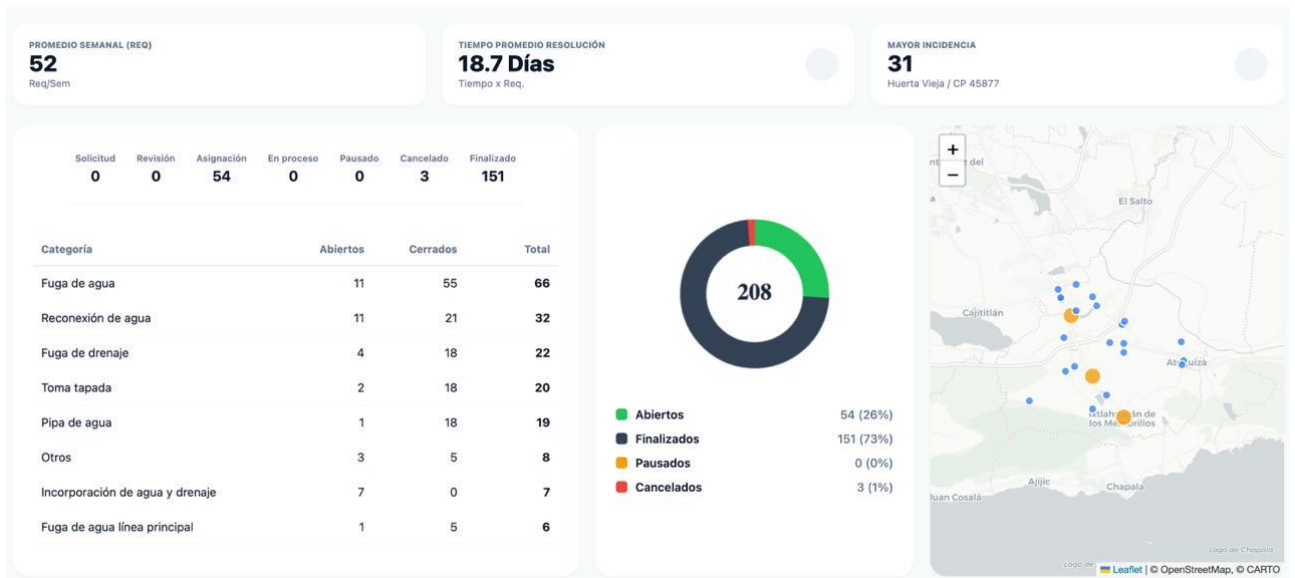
PROMEDIO SEMANAL (REQ)
52
Req/Sem

TIEMPO PROMEDIO RESOLUCIÓN
18.7 Días
Tiempo x Req.

MAYOR INCIDENCIA
31
Huerta Vieja / CP 45877

| Solicitud | Revisión | Asignación | En proceso | Pausado | Cancelado | Finalizado |
|---|---|---|---|---|---|---|
| 0 | 0 | 54 | 0 | 0 | 3 | 151 |

| Categoría | Abiertos | Cerrados | Total |
|---|---|---|---|
| Fuga de agua | 11 | 55 | 66 |
| Reconexión de agua | 11 | 21 | 32 |
| Fuga de drenaje | 4 | 18 | 22 |
| Toma tapada | 2 | 18 | 20 |
| Pipa de agua | 1 | 18 | 19 |
| Otros | 3 | 5 | 8 |
| Incorporación de agua y drenaje | 7 | 0 | 7 |
| Fuga de agua línea principal | 1 | 5 | 6 |

208

Abiertos 54 (26%)
Finalizados 151 (73%)
Pausados 0 (0%)
Cancelados 3 (1%)

+
−
El Salto
Cajititlán
Atotonilquillo
Atequiza
Atlahuacán de los Membrillos
Ajijic
Chapala
Juan Cosalá
Lago de Chapala
Leaflet | © OpenStreetMap, © CARTO